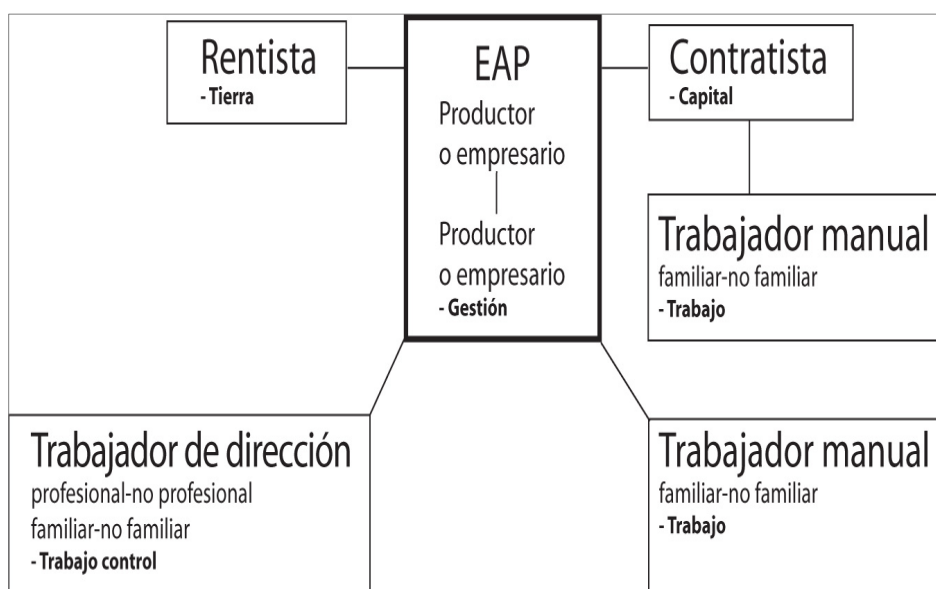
Rentista
- Tierra

EAP
Productor
o empresario
Productor
o empresario
- Gestión

Contratista
- Capital

Trabajador manual
familiar-no familiar
- Trabajo

Trabajador de dirección
profesional-no profesional
familiar-no familiar
- Trabajo control

Trabajador manual
familiar-no familiar
- Trabajo